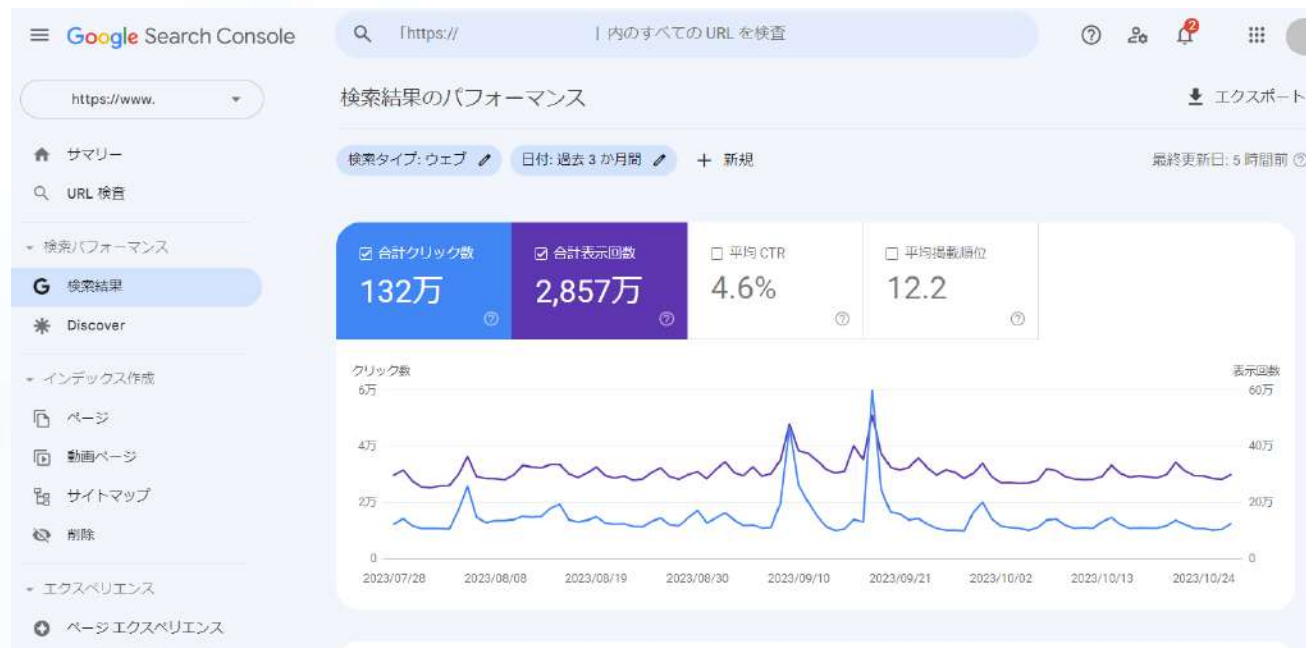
Google Search Console

「https://　　　　　　　」内のすべての URL を検査

2

https://www.

サマリー
URL 検査

検索パフォーマンス
検索結果
Discover

インデックス作成
ページ
動画ページ
サイトマップ
削除

エクスペリエンス
ページ エクスペリエンス

検索結果のパフォーマンス

エクスポート

検索タイプ: ウェブ　日付: 過去 3 か月間　+ 新規

最終更新日: 5 時間前

合計クリック数
132万

合計表示回数
2,857万

平均 CTR
4.6%

平均掲載順位
12.2

クリック数
6万
4万
2万
0

表示回数
60万
40万
20万
0

2023/07/28　2023/08/08　2023/08/19　2023/08/30　2023/09/10　2023/09/21　2023/10/02　2023/10/13　2023/10/24